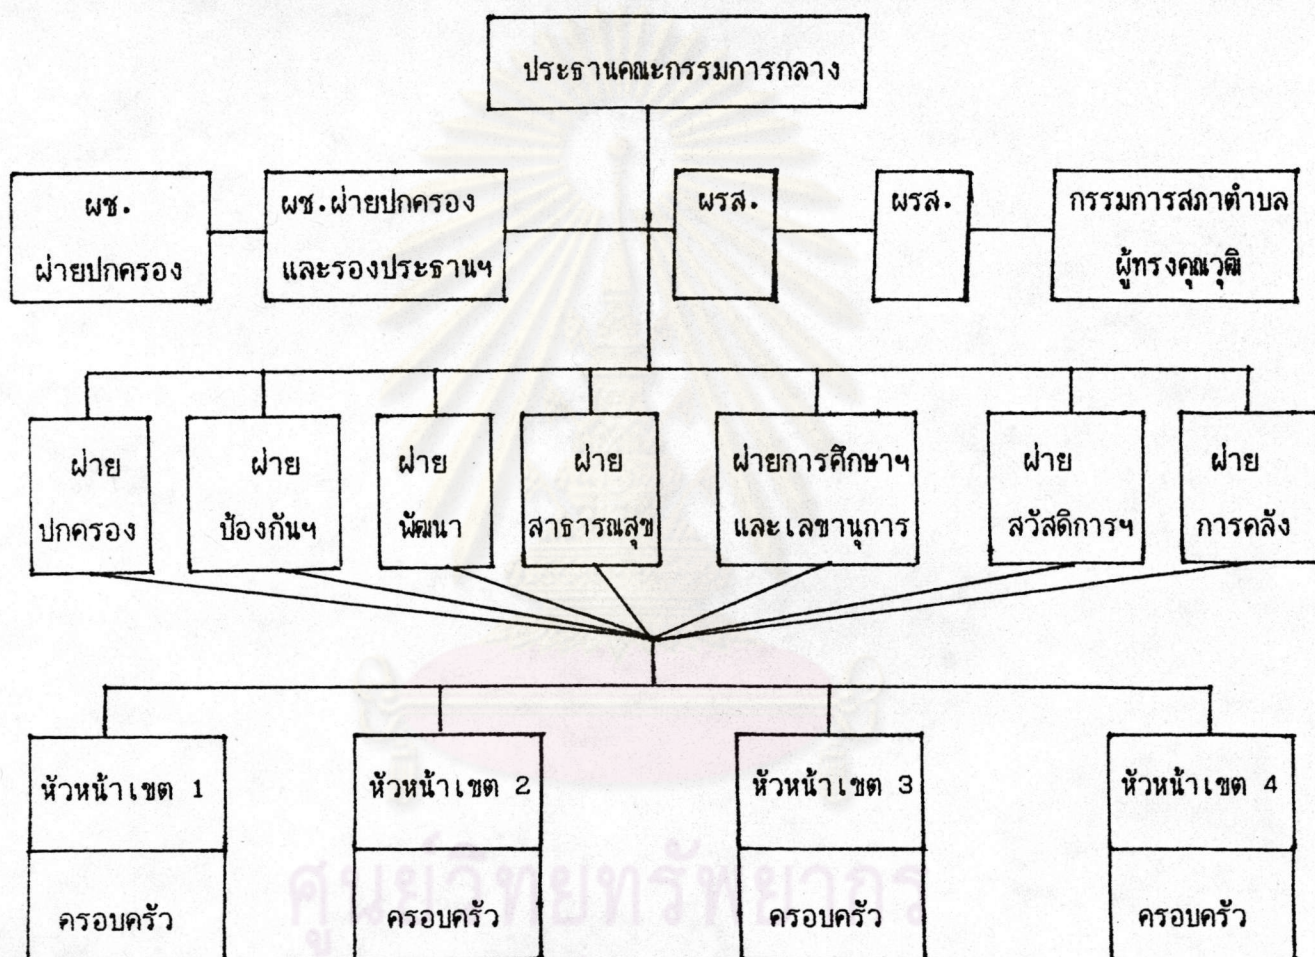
ประธานคณะกรรมการกลาง

ผช. ฝ่ายปกครอง

ผช.ฝ่ายปกครอง และรองประธานฯ

ผรส.

ผรส.

กรรมการสภาตำบล ผู้ทรงคุณวุฒิ

ฝ่าย ปกครอง

ฝ่าย ป้องกันฯ

ฝ่าย พัฒนา

ฝ่าย สาธารณสุข

ฝ่ายการศึกษาฯ และเลขานุการ

ฝ่าย สวัสดิการฯ

ฝ่าย การคลัง

หัวหน้าเขต 1

ครอบครัว

หัวหน้าเขต 2

ครอบครัว

หัวหน้าเขต 3

ครอบครัว

หัวหน้าเขต 4

ครอบครัว

ศูนย์วิทยทรัพยากร